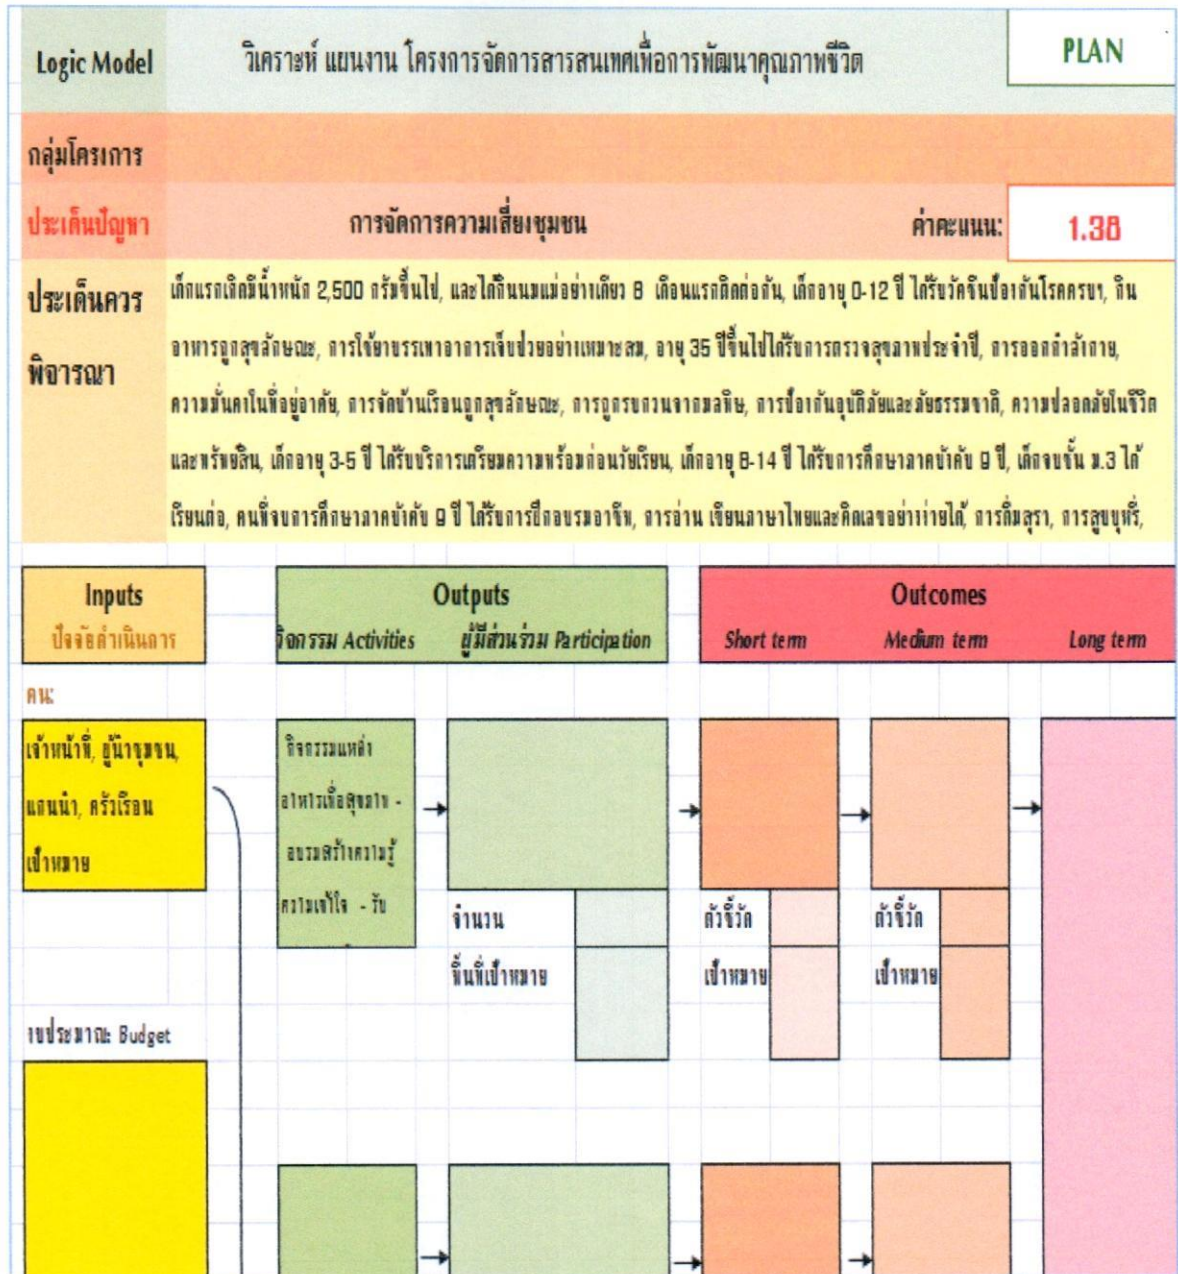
Logic Model

วิเคราะห์ แผนงาน โครงการจัดการสารสนเทศเพื่อการพัฒนาคุณภาพชีวิต

PLAN

กลุ่มโครงการ

ประเด็นปัญหา

การจัดการความเสี่ยงชุมชน

ค่าคะแนน:

1.38

ประเด็นควรพิจารณา

เด็กแรกเกิดมีน้ำหนัก 2,500 กรัมขึ้นไป, และได้กินนมแม่อย่างเดียว 6 เดือนแรกติดต่อกัน, เด็กอายุ 0-12 ปี ได้รับวัคซีนป้องกันโรคครบฯ, กินอาหารถูกสุขลักษณะ, การใช้ยาบรรเทาอาการเจ็บป่วยอย่างเหมาะสม, อายุ 35 ปีขึ้นไปได้รับการตรวจสุขภาพประจำปี, การออกกำลังกาย, ความมั่นคงในที่อยู่อาศัย, การจัดบ้านเรือนถูกสุขลักษณะ, การถูกรบกวนจากมลพิษ, การป้องกันอุบัติภัยและภัยธรรมชาติ, ความปลอดภัยในชีวิตและทรัพย์สิน, เด็กอายุ 3-5 ปี ได้รับบริการเตรียมความพร้อมก่อนวัยเรียน, เด็กอายุ 6-14 ปี ได้รับการศึกษาภาคบังคับ 9 ปี, เด็กจบชั้น ม.3 ได้เรียนต่อ, คนที่จบการศึกษาภาคบังคับ 9 ปี ได้รับการฝึกอบรมอาชีพ, การอ่าน เขียนภาษาไทยและคิดเลขอย่างง่ายได้, การดื่มสุรา, การสูบบุหรี่,

Inputs
ปัจจัยดำเนินการ

Outputs
กิจกรรม Activities
ผู้มีส่วนร่วม Participation

Outcomes
Short term
Medium term
Long term

คน:

เจ้าหน้าที่, ผู้นำชุมชน, แกนนำ, ครัวเรือนเป้าหมาย

กิจกรรมแหล่งอาหารเพื่อสุขภาพ -อบรมสร้างความรู้ความเข้าใจ - รับ

จำนวน

พื้นที่เป้าหมาย

ตัวชี้วัด

เป้าหมาย

ตัวชี้วัด

เป้าหมาย

งบประมาณ: Budget